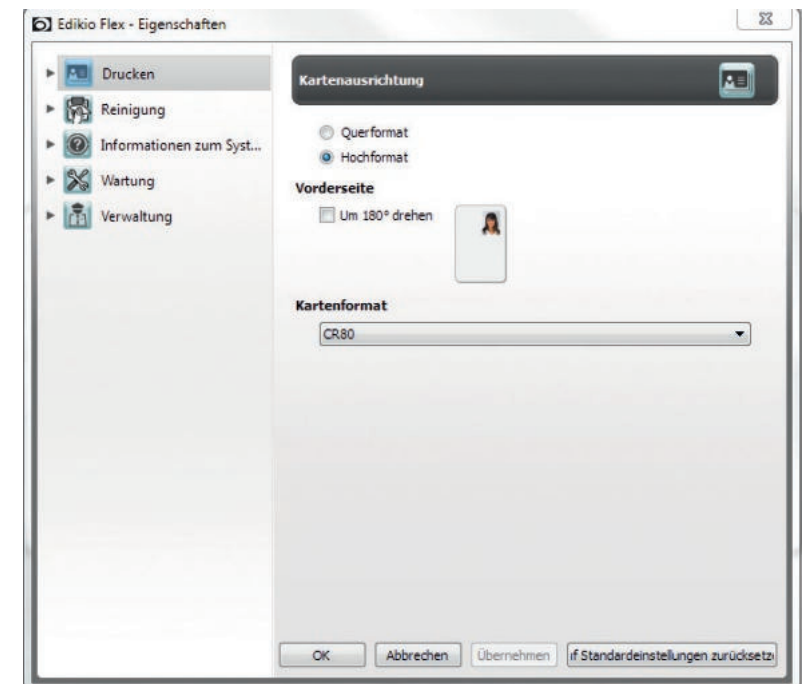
Edikio Flex - Eigenschaften

Drucken
Reinigung
Informationen zum Syst...
Wartung
Verwaltung

Kartenausrichtung

Querformat
Hochformat

Vorderseite

Um 180° drehen

Kartenformat

CR80

OK
Abbrechen
Übernehmen
if Standardeinstellungen zurücksetz